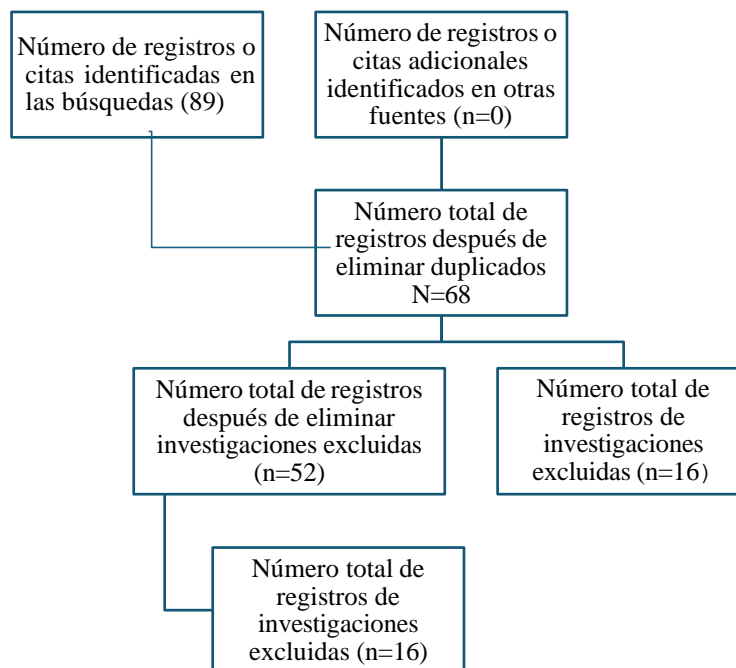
Número de registros o citas identificadas en las búsquedas (89)

Número de registros o citas adicionales identificados en otras fuentes (n=0)

Número total de registros después de eliminar duplicados N=68

Número total de registros después de eliminar investigaciones excluidas (n=52)

Número total de registros de investigaciones excluidas (n=16)

Número total de registros de investigaciones excluidas (n=16)